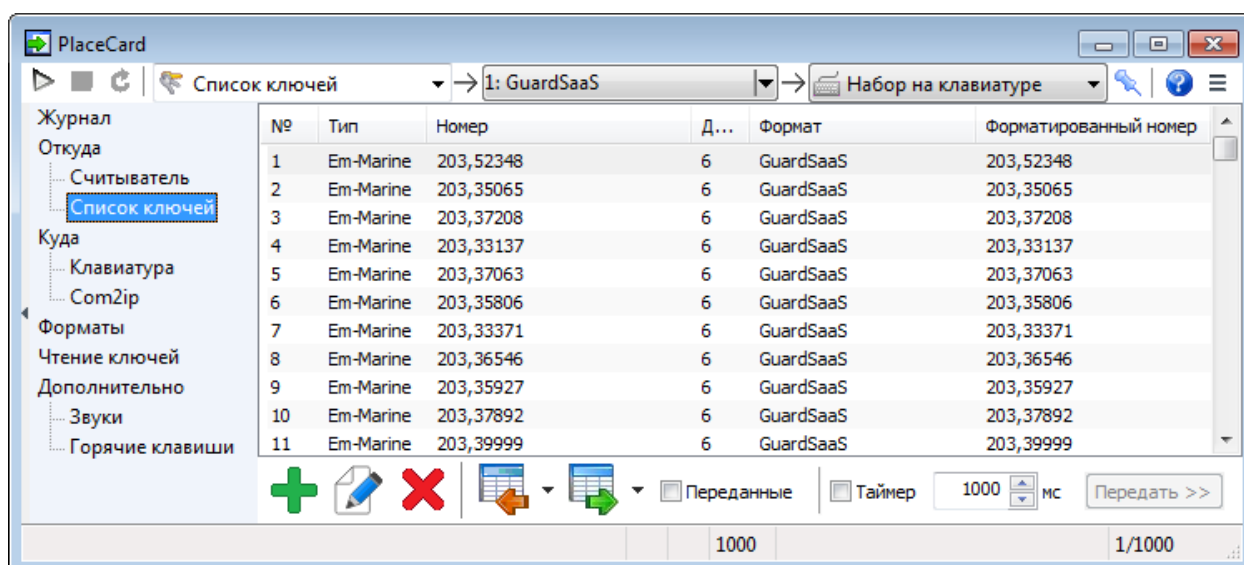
PlaceCard

Список ключей → 1: GuardSaaS → Набор на клавиатуре

Журнал
Откуда
Считыватель
Список ключей
Куда
Клавиатура
Com2ip
Форматы
Чтение ключей
Дополнительно
Звуки
Горячие клавиши

| № | Тип | Номер | Д... | Формат | Форматированный номер |
|---|---|---|---|---|---|
| 1 | Em-Marine | 203,52348 | 6 | GuardSaaS | 203,52348 |
| 2 | Em-Marine | 203,35065 | 6 | GuardSaaS | 203,35065 |
| 3 | Em-Marine | 203,37208 | 6 | GuardSaaS | 203,37208 |
| 4 | Em-Marine | 203,33137 | 6 | GuardSaaS | 203,33137 |
| 5 | Em-Marine | 203,37063 | 6 | GuardSaaS | 203,37063 |
| 6 | Em-Marine | 203,35806 | 6 | GuardSaaS | 203,35806 |
| 7 | Em-Marine | 203,33371 | 6 | GuardSaaS | 203,33371 |
| 8 | Em-Marine | 203,36546 | 6 | GuardSaaS | 203,36546 |
| 9 | Em-Marine | 203,35927 | 6 | GuardSaaS | 203,35927 |
| 10 | Em-Marine | 203,37892 | 6 | GuardSaaS | 203,37892 |
| 11 | Em-Marine | 203,39999 | 6 | GuardSaaS | 203,39999 |

Переданные  Таймер  1000 мс  Передать >>

1000  1/1000